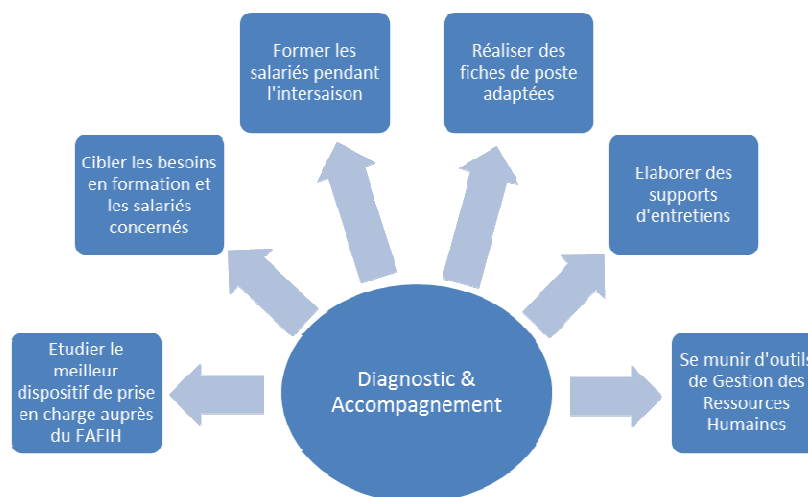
Diagnostic & Accompagnement

Etudier le meilleur dispositif de prise en charge auprès du FAFIH

Cibler les besoins en formation et les salariés concernés

Former les salariés pendant l'intersaison

Réaliser des fiches de poste adaptées

Elaborer des supports d'entretiens

Se munir d'outils de Gestion des Ressources Humaines